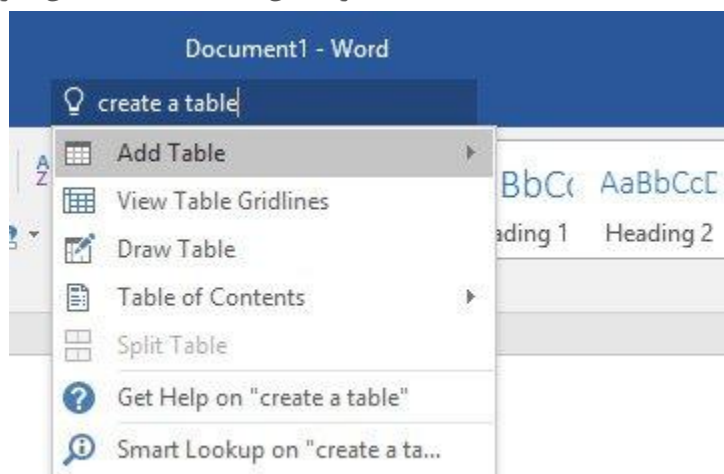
Document1 - Word

create a table

Add Table

View Table Gridlines

Draw Table

Table of Contents

Split Table

Get Help on "create a table"

Smart Lookup on "create a ta...

BbC( AaBbCcD

ading 1 Heading 2